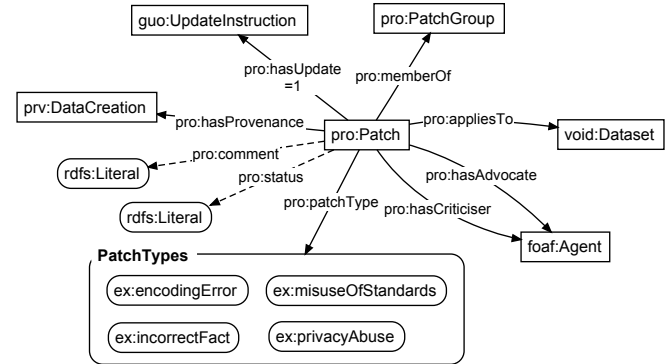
guo:UpdateInstruction

pro:PatchGroup

pro:hasUpdate =1

pro:memberOf

prv:DataCreation

pro:hasProvenance

pro:Patch

pro:appliesTo

void:Dataset

pro:comment

rdfs:Literal

pro:status

rdfs:Literal

pro:hasAdvocate

pro:patchType

pro:hasCriticiser

foaf:Agent

PatchTypes

ex:encodingError

ex:misuseOfStandards

ex:incorrectFact

ex:privacyAbuse